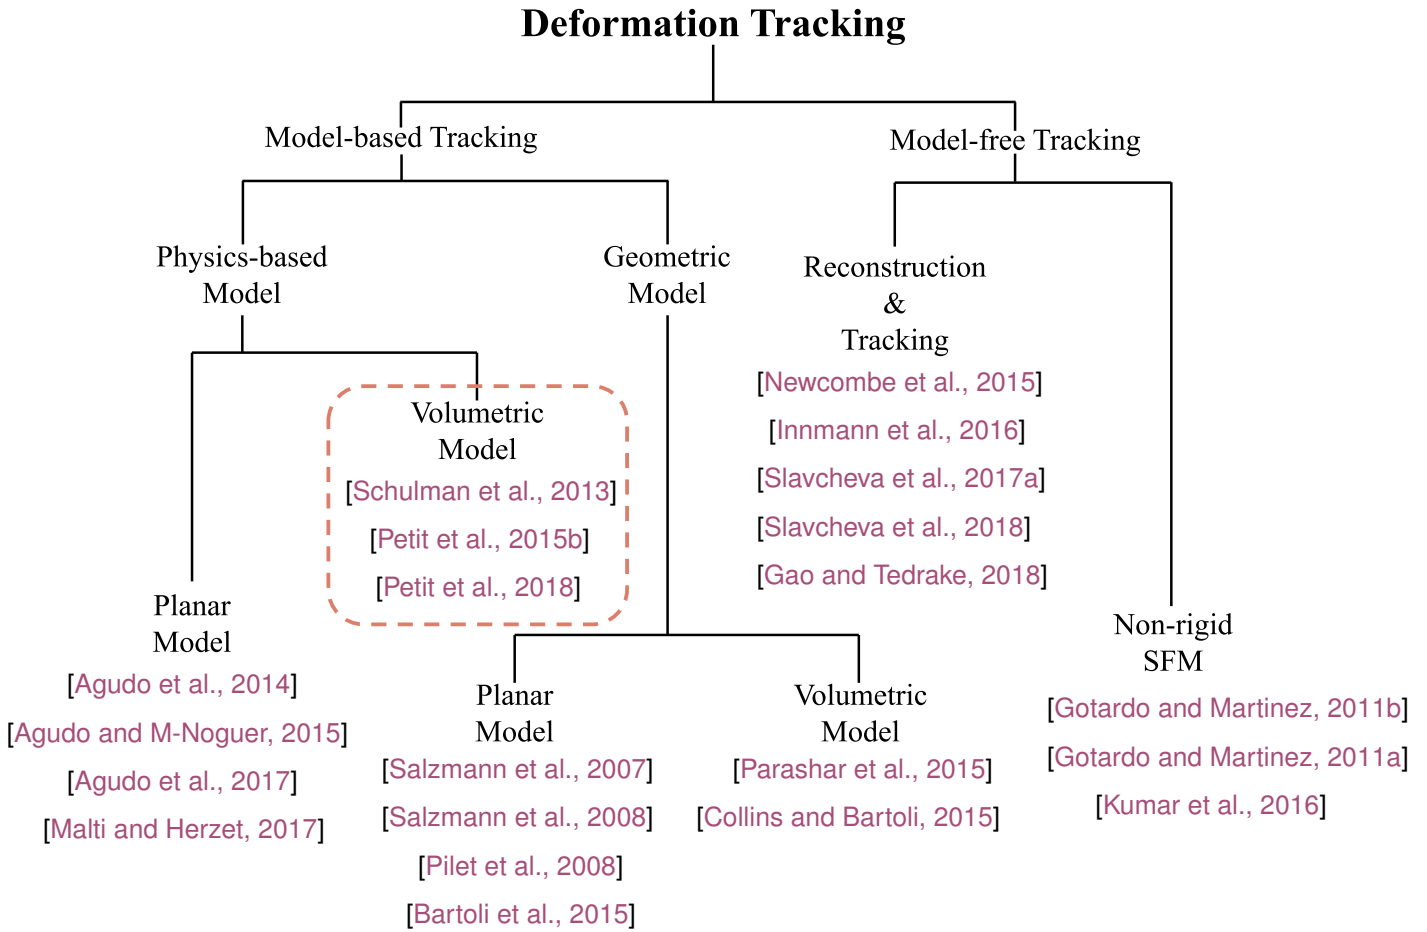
Deformation Tracking

Model-based Tracking

Model-free Tracking

Physics-based Model

Geometric Model

Reconstruction & Tracking
[Newcombe et al., 2015]
[Innmann et al., 2016]
[Slavcheva et al., 2017a]
[Slavcheva et al., 2018]
[Gao and Tedrake, 2018]

Volumetric Model
[Schulman et al., 2013]
[Petit et al., 2015b]
[Petit et al., 2018]

Planar Model
[Agudo et al., 2014]
[Agudo and M-Noguer, 2015]
[Agudo et al., 2017]
[Malti and Herzet, 2017]

Non-rigid SFM
[Gotardo and Martinez, 2011b]
[Gotardo and Martinez, 2011a]
[Kumar et al., 2016]

Planar Model
[Salzmann et al., 2007]
[Salzmann et al., 2008]
[Pilet et al., 2008]
[Bartoli et al., 2015]

Volumetric Model
[Parashar et al., 2015]
[Collins and Bartoli, 2015]